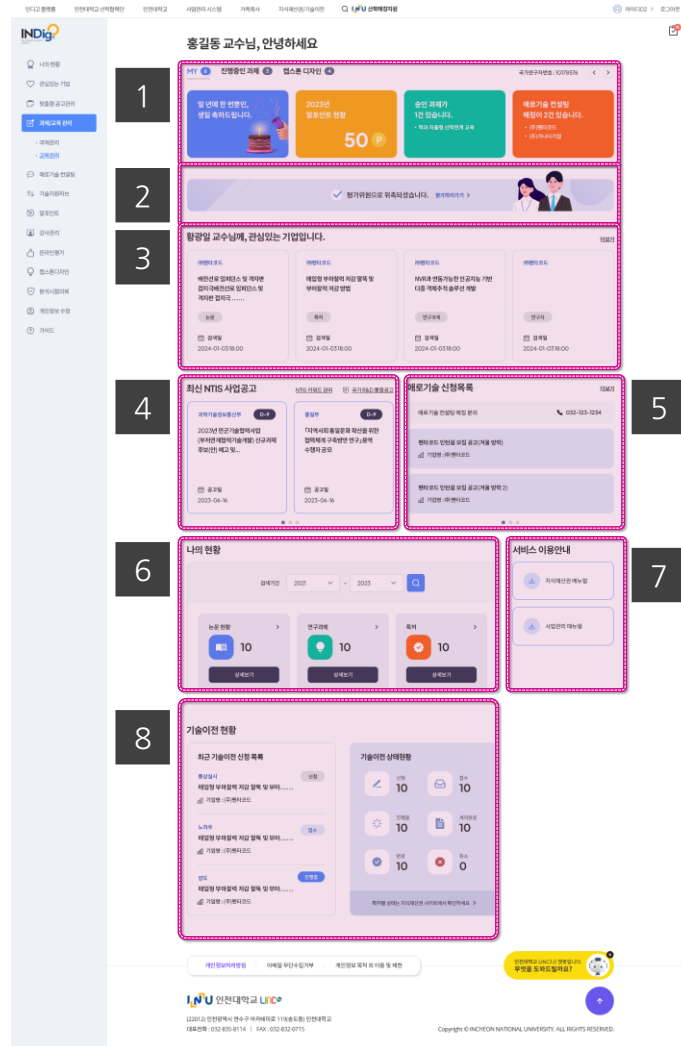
인디고 플랫폼 인천대학교 산학협력단 인천대학교 사업관리 시스템 기숙사 지식재산권/기술이전 INU 산학협력지원 마이디202 로그아웃

INDigo

나의 현황
관심있는 기업
맞춤형 공고관리
과제/교육 관리
· 과제관리
· 교육관리
애로기술 컨설팅
기술지원이트
알림트리
강사관리
온라인평가
캡스톤디자인
분석시험의뢰
개인정보 수정
가이드

홍길동 교수님, 안녕하세요

MY 진행중인 과제 캡스톤 디자인
국가연구자번호 : 1078576

일 년에 한 번뿐인, 생일 축하드립니다.
2023년 알포인트 현황 50 P
승인 과제가 1건 있습니다.
애로기술 컨설팅 배정이 2건 있습니다.

평가위원으로 위촉되었습니다. 평가하러가기 >

황광일 교수님께, 관심있는 기업입니다.
더보기

(주)펜타코드
배전선로 임피던스 및 계자편 접지극배전선로 임피던스 및 계자편 접지극......
논문
경제일
2024-01-03 18:00

(주)펜타코드
해양형 부마잠박 저감 말목 및 부마잠박 저감 방법
특허
경제일
2024-01-03 18:00

(주)펜타코드
NVR과 연동가능한 인공지능 기반 다중 객체추적 솔루션 개발
연구과제
경제일
2024-01-03 18:00

(주)펜타코드
연구자
경제일
2024-01-03 18:00

최신 NTIS 사업공고
NTIS 키워드 관리 국가R&D 통합공고

과학기술정보통신부 D-9
2023년 민군기술협력사업 (부처연계협력기술개발) 신규과제 후보(안) 제고 및...
공고일
2023-06-16

중앙부 D-9
「지역사회 통합돌봄 확산을 위한 협력체계 구축방안 연구」용역 수행자 공모
공고일
2023-06-16

애로기술 신청목록
더보기
애로기술 컨설팅 배정 문의 032-123-1234
펜타코드 인턴쉽 모집 공고(겨울 방학)
기업명 : (주)펜타코드
펜타코드 인턴쉽 모집 공고(겨울 방학 2)
기업명 : (주)펜타코드

나의 현황
검색기간 2021 ~ 2023
논문 현황 10 상세보기
연구과제 10 상세보기
특허 10 상세보기

서비스 이용안내
지식재산권 매뉴얼
사업관리 매뉴얼

기술이전 현황
최근 기술이전 신청 목록
통상실시
해양형 부마잠박 저감 말목 및 부마잠...... 신청
기업명 : (주)펜타코드
노하우
해양형 부마잠박 저감 말목 및 부마잠...... 접수
기업명 : (주)펜타코드
양도
해양형 부마잠박 저감 말목 및 부마잠...... 진행중
기업명 : (주)펜타코드

기술이전 상태현황
신청 10
접수 10
진행중 10
계약완료 10
완료 10
취소 0
목적별 상태는 지식재산권 사이트에서 확인가능합니다 >

1 2 3 4 5 6 7 8

개인정보처리방침 이메일 무단수집거부 개인정보 목적 외 이용 및 제한

인천대학교 LINC3.0 챗봇입니다 무엇을 도와드릴까요?

INU 인천대학교 LINC
(22012) 인천광역시 연수구 아카데미로 119(송도동) 인천대학교
대표전화 : 032-835-8114 | FAX : 032-832-0715
Copyright © INCHEON NATIONAL UNIVERSITY. ALL RIGHTS RESERVED.